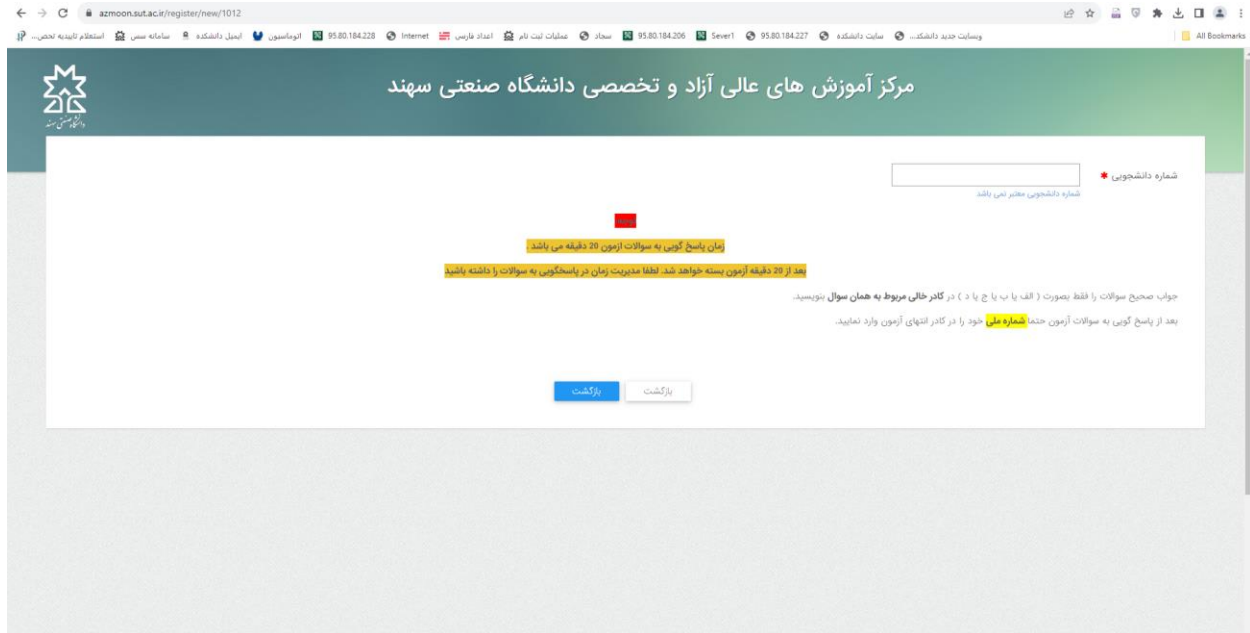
azmoon.sut.ac.ir/register/new/1012

استعلام تاییدیه تحص... سامانه سس ایمیل دانشکده اتوماسیون 95.80.184.228 Internet اعداد فارسی عملیات ثبت نام سجاد 95.80.184.206 Sever1 95.80.184.227 سایت دانشکده وبسایت جدید دانشک... All Bookmarks

مرکز آموزش های عالی آزاد و تخصصی دانشگاه صنعتی سهند

دانشگاه صنعتی سهند

شماره دانشجویی *

شماره دانشجویی معتبر نمی باشد

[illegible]

زمان پاسخ گویی به سوالات ازمون 20 دقیقه می باشد .

بعد از 20 دقیقه آزمون بسته خواهد شد. لطفا مدیریت زمان در پاسخگویی به سوالات را داشته باشید

جواب صحیح سوالات را فقط بصورت ( الف یا ب یا ج یا د ) در کادر خالی مربوط به همان سوال بنویسید.

بعد از پاسخ گویی به سوالات آزمون حتما شماره ملی خود را در کادر انتهای آزمون وارد نمایید.

بازگشت بازگشت